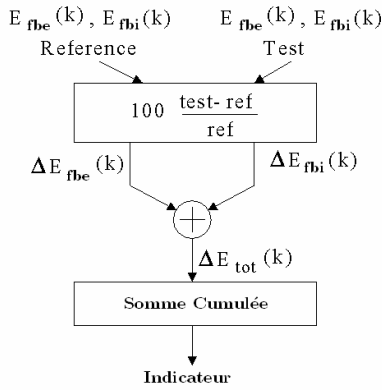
$E_{fbe}(k)$, $E_{fbi}(k)$
Reference

$E_{fbe}(k)$, $E_{fbi}(k)$
Test

$100 \frac{\text{test- ref}}{\text{ref}}$

$\Delta E_{fbe}(k)$

$\Delta E_{fbi}(k)$

$+$

$\Delta E_{tot}(k)$

Somme Cumulée

Indicateur